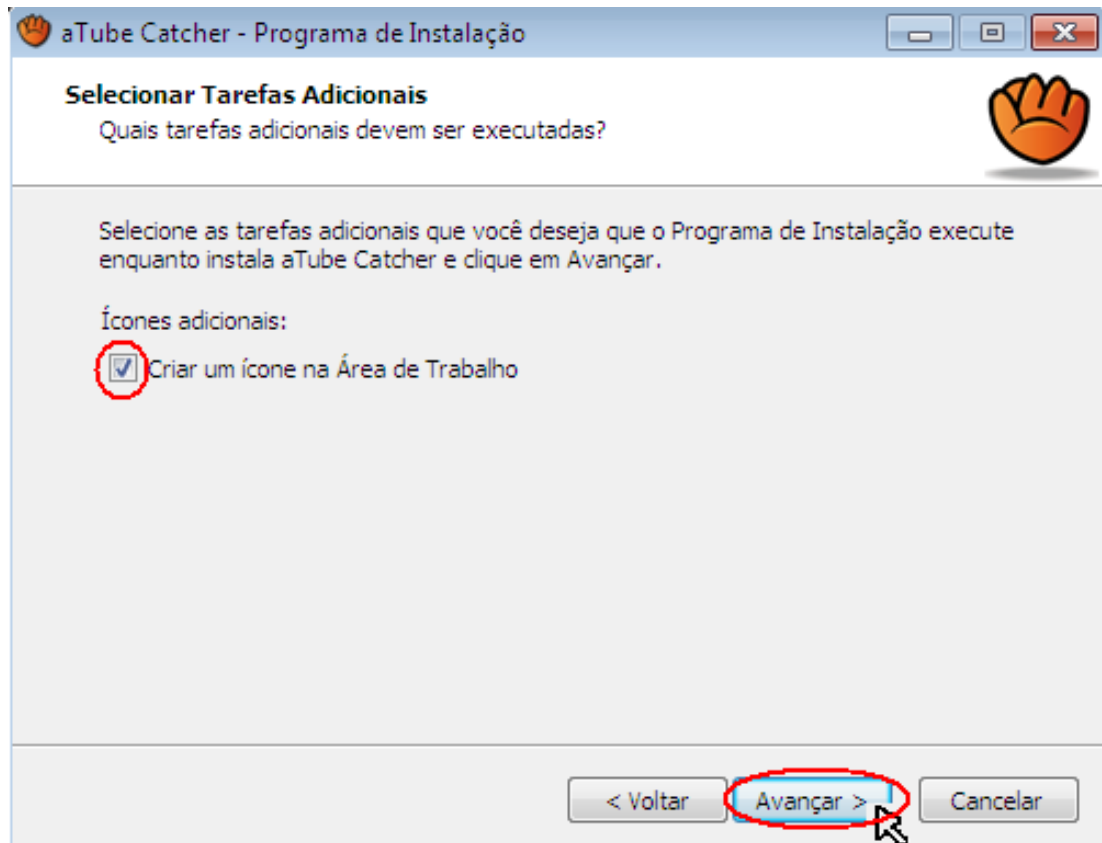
aTube Catcher - Programa de Instalação

Selecionar Tarefas Adicionais
Quais tarefas adicionais devem ser executadas?

Selecione as tarefas adicionais que você deseja que o Programa de Instalação execute enquanto instala aTube Catcher e clique em Avançar.

Ícones adicionais:

Criar um ícone na Área de Trabalho

< Voltar
Avançar >
Cancelar